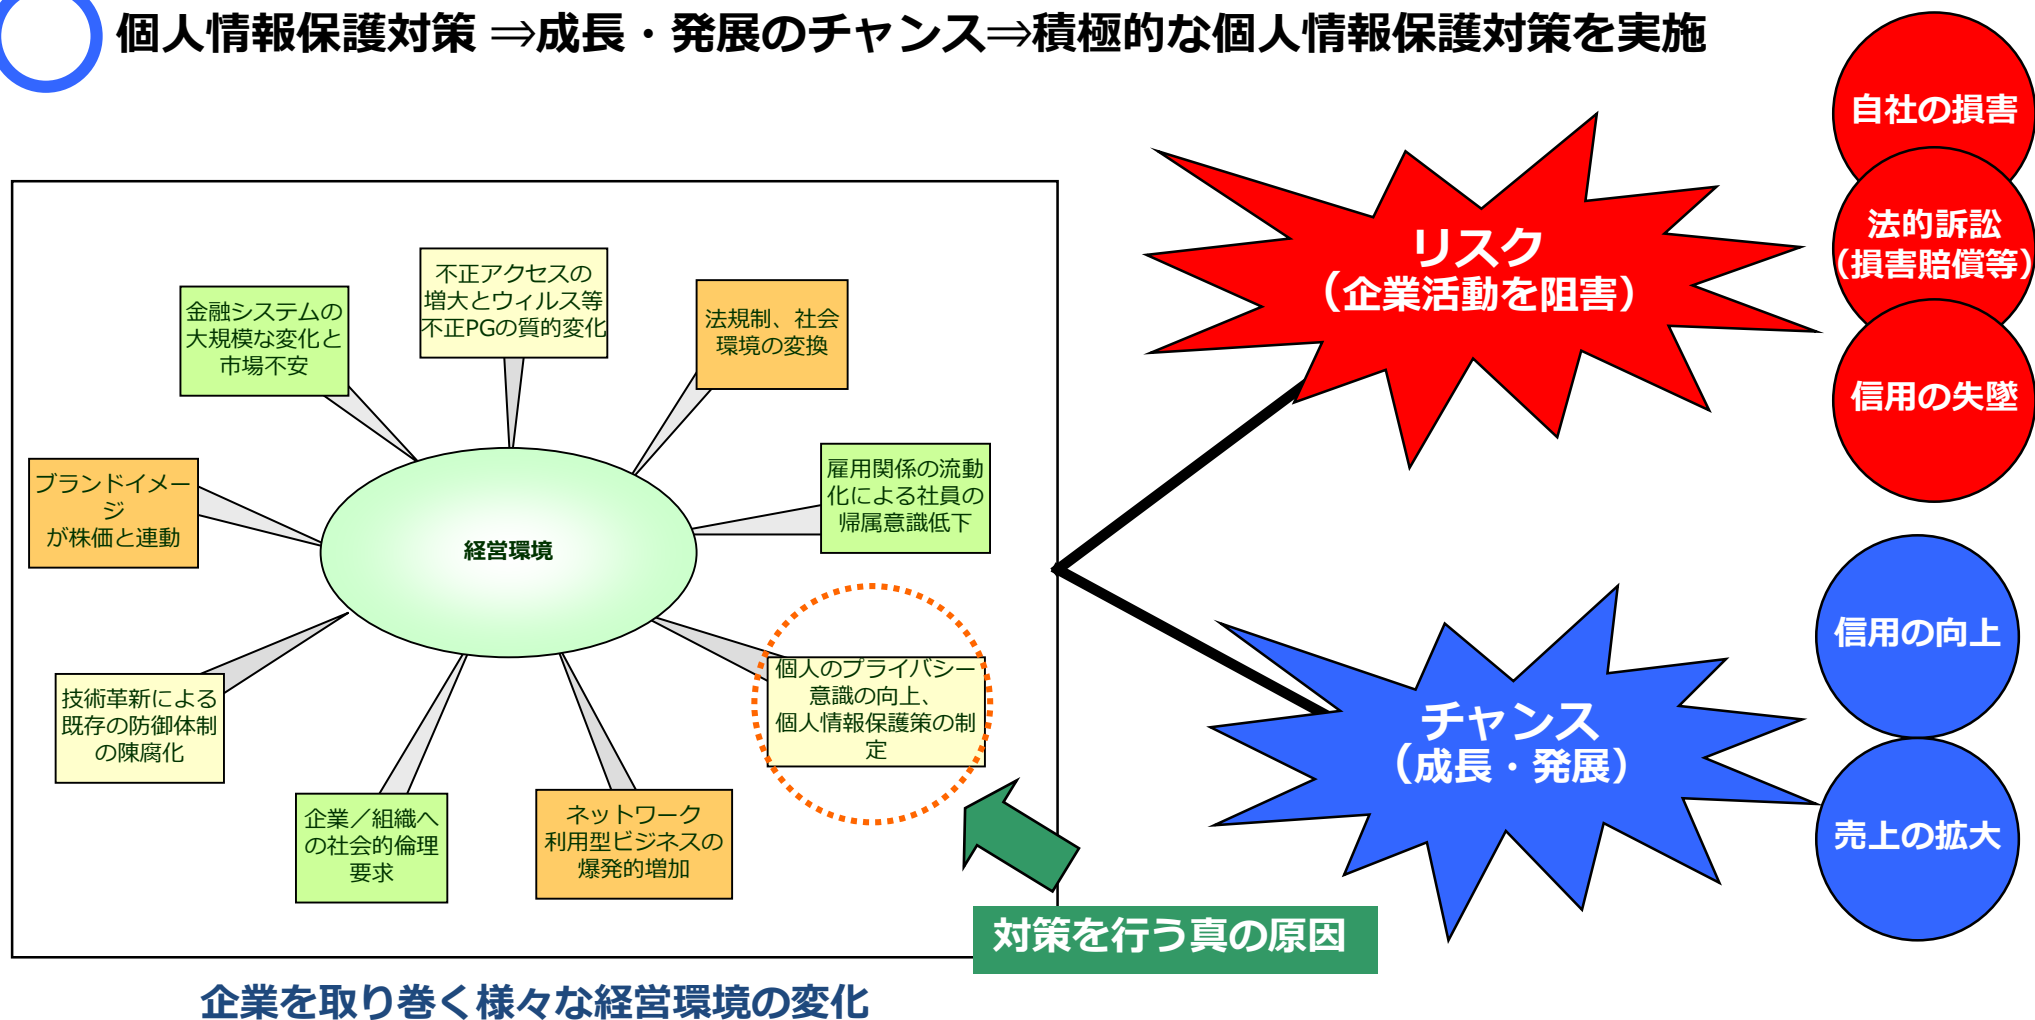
個人情報保護対策 ⇒成長・発展のチャンス⇒積極的な個人情報保護対策を実施

金融システムの大規模な変化と市場不安

不正アクセスの増大とウィルス等不正PGの質的変化

法規制、社会環境の変換

ブランドイメージが株価と連動

経営環境

雇用関係の流動化による社員の帰属意識低下

技術革新による既存の防御体制の陳腐化

企業／組織への社会的倫理要求

ネットワーク利用型ビジネスの爆発的増加

個人のプライバシー意識の向上、個人情報保護策の制定

対策を行う真の原因

企業を取り巻く様々な経営環境の変化

リスク
（企業活動を阻害）

自社の損害

法的訴訟
（損害賠償等）

信用の失墜

チャンス
（成長・発展）

信用の向上

売上の拡大